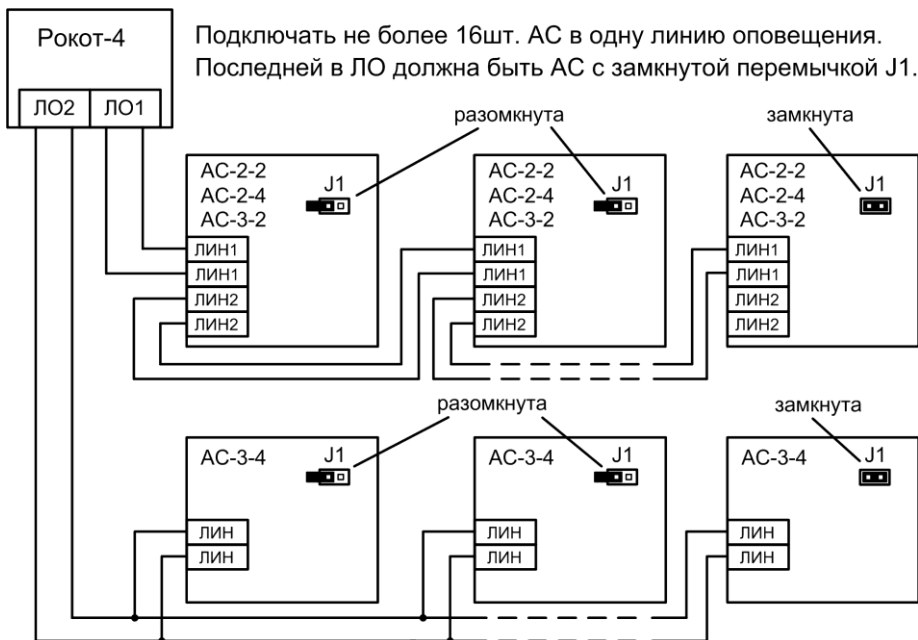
Рокот-4

ЛО2 ЛО1

Подключать не более 16шт. АС в одну линию оповещения.
Последней в ЛО должна быть АС с замкнутой перемычкой J1.

разомкнута

замкнута

АС-2-2
АС-2-4
АС-3-2

J1

ЛИН1
ЛИН1
ЛИН2
ЛИН2

АС-2-2
АС-2-4
АС-3-2

J1

ЛИН1
ЛИН1
ЛИН2
ЛИН2

АС-2-2
АС-2-4
АС-3-2

J1

ЛИН1
ЛИН1
ЛИН2
ЛИН2

разомкнута

замкнута

АС-3-4

J1

ЛИН
ЛИН

АС-3-4

J1

ЛИН
ЛИН

АС-3-4

J1

ЛИН
ЛИН